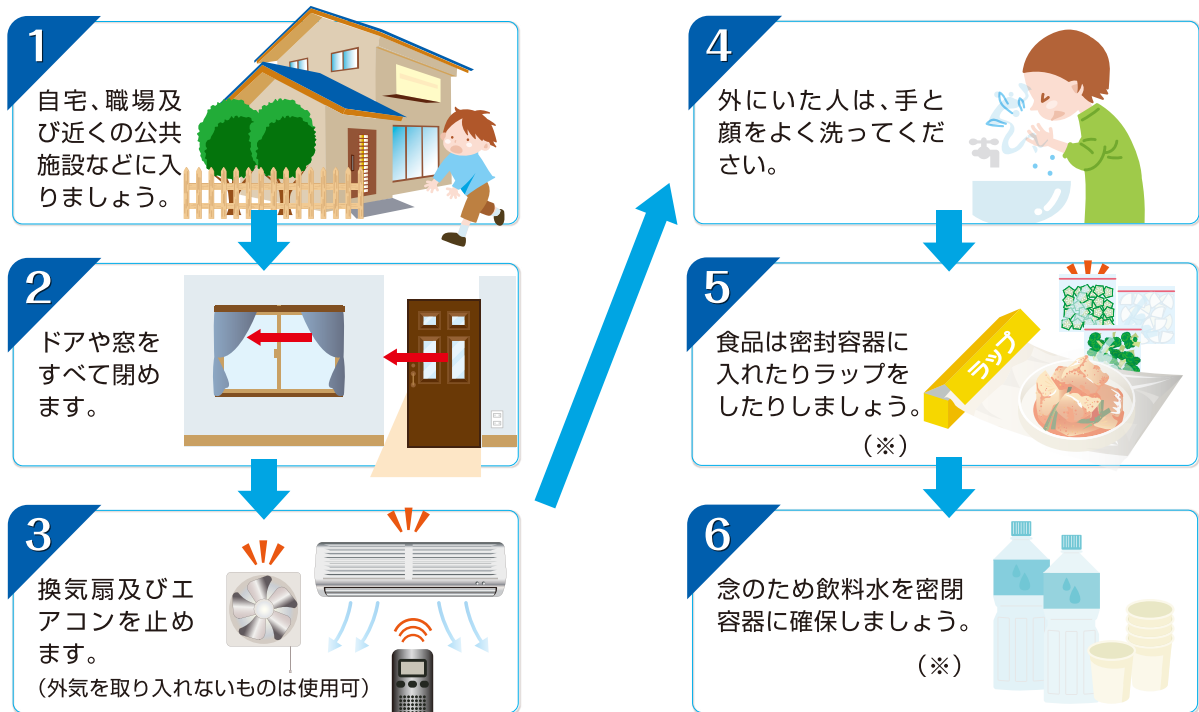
1
自宅、職場及び近くの公共施設などに入りましょう。

2
ドアや窓をすべて閉めます。

3
換気扇及びエアコンを止めます。
（外気を取り入れないものは使用可）

4
外にいた人は、手と顔をよく洗ってください。

5
食品は密封容器に入れたりラップをしたりしましょう。
（※）

ラップ

6
念のため飲料水を密閉容器に確保しましょう。
（※）